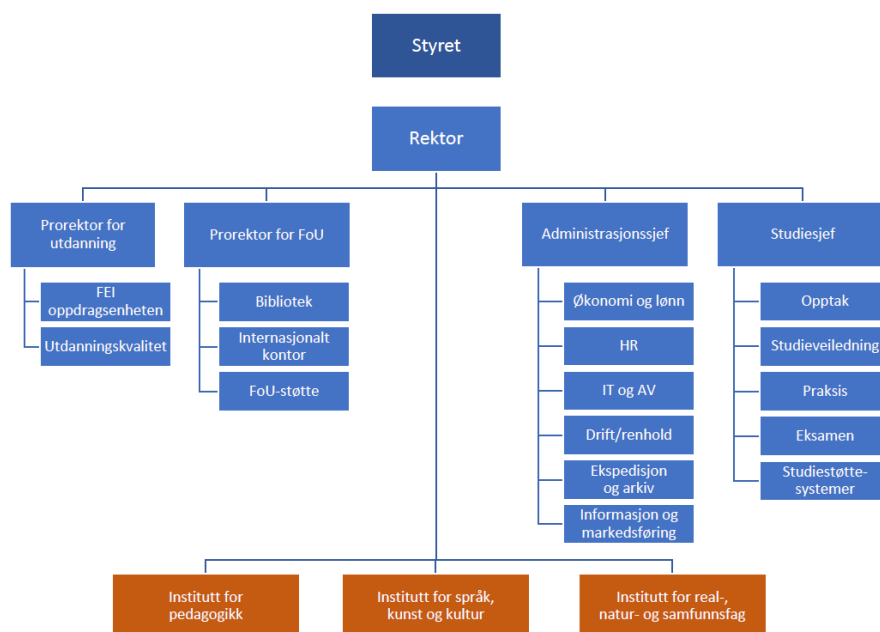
Styret

Rektor

Prorektor for utdanning

FEI oppdragsenheten

Utdanningskvalitet

Prorektor for FoU

Bibliotek

Internasjonalt kontor

FoU-støtte

Administrasjonssjef

Økonomi og lønn

HR

IT og AV

Drift/renhold

Ekspedisjon og arkiv

Informasjon og markedsføring

Studiesjef

Opptak

Studieveiledning

Praksis

Eksamen

Studiestøttesystemer

Institutt for pedagogikk

Institutt for språk, kunst og kultur

Institutt for real-, natur- og samfunnsfag